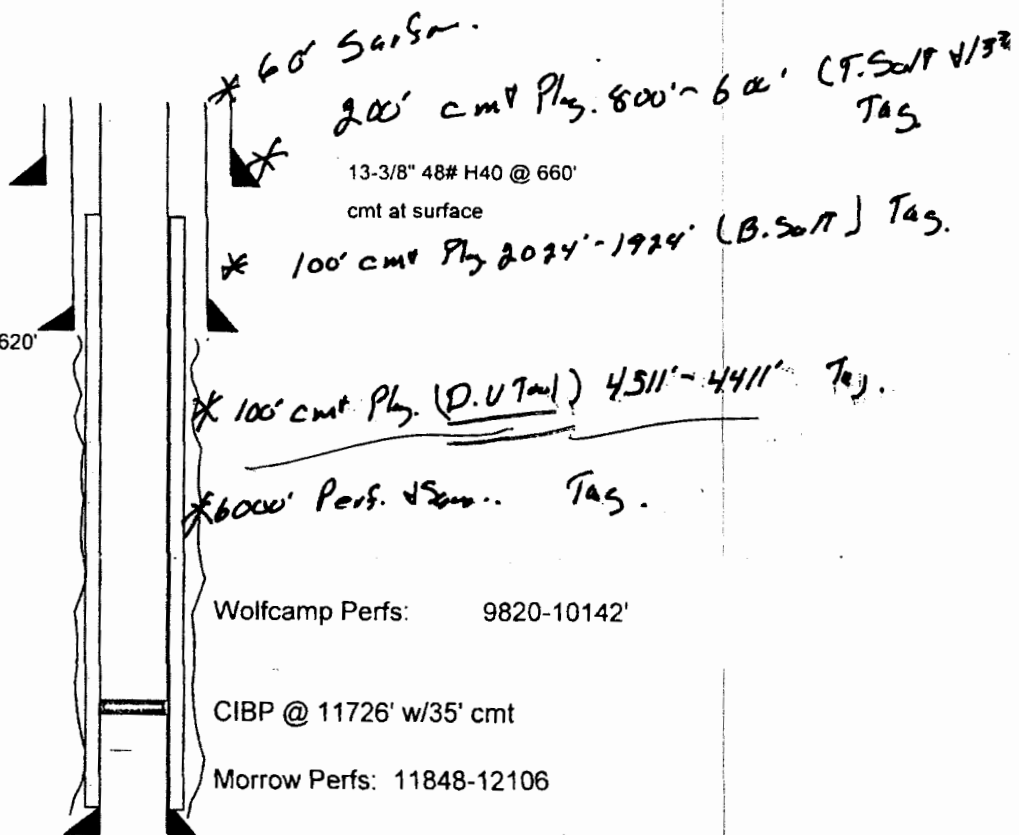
* 60' Sq Surf.

200' cmt Plg. 800'-600' (T.Salt W/35 Tag

13-3/8" 48# H40 @ 660'

cmt at surface

* 100' cmt Plg 2074'-1974' (B.Salt) Tag.

620'

* 100' cmt Plg. (D.V Tool) 4511'-4411' Tag.

*6000' Perf. Sq.. Tag.

Wolfcamp Perfs: 9820-10142'

CIBP @ 11726' w/35' cmt

Morrow Perfs: 11848-12106